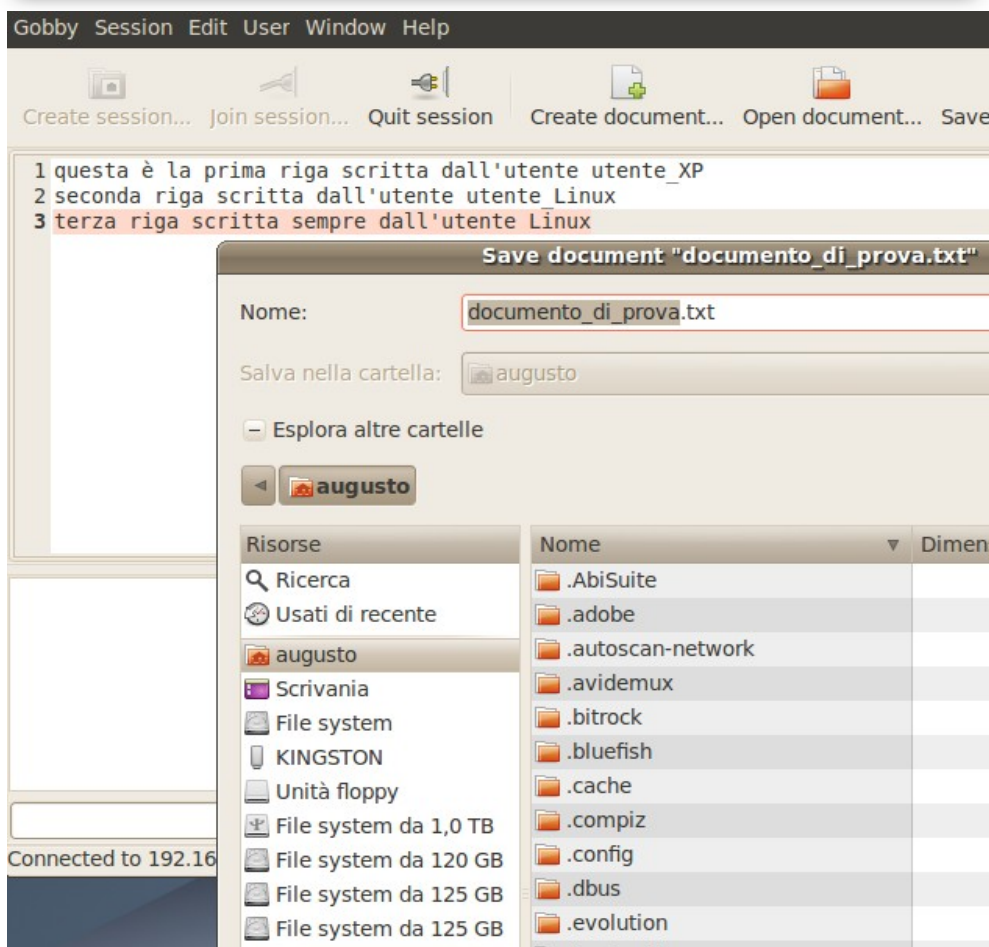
Gobby Session Edit User Window Help

Create session... Join session... Quit session Create document... Open document... Save

1 questa è la prima riga scritta dall'utente utente_XP
2 seconda riga scritta dall'utente utente_Linux
3 terza riga scritta sempre dall'utente Linux

Save document "documento_di_prova.txt"

Nome: documento_di_prova.txt

Salva nella cartella: augusto

Esplora altre cartelle

augusto

Risorse
Ricerca
Usati di recente
augusto
Scrivania
File system
KINGSTON
Unità floppy
File system da 1,0 TB
File system da 120 GB
File system da 125 GB
File system da 125 GB

| Nome | Dimen |
|---|---|
| .AbiSuite | |
| .adobe | |
| .autoscan-network | |
| .avidemux | |
| .bitrock | |
| .bluefish | |
| .cache | |
| .compiz | |
| .config | |
| .dbus | |
| .evolution | |

Connected to 192.16